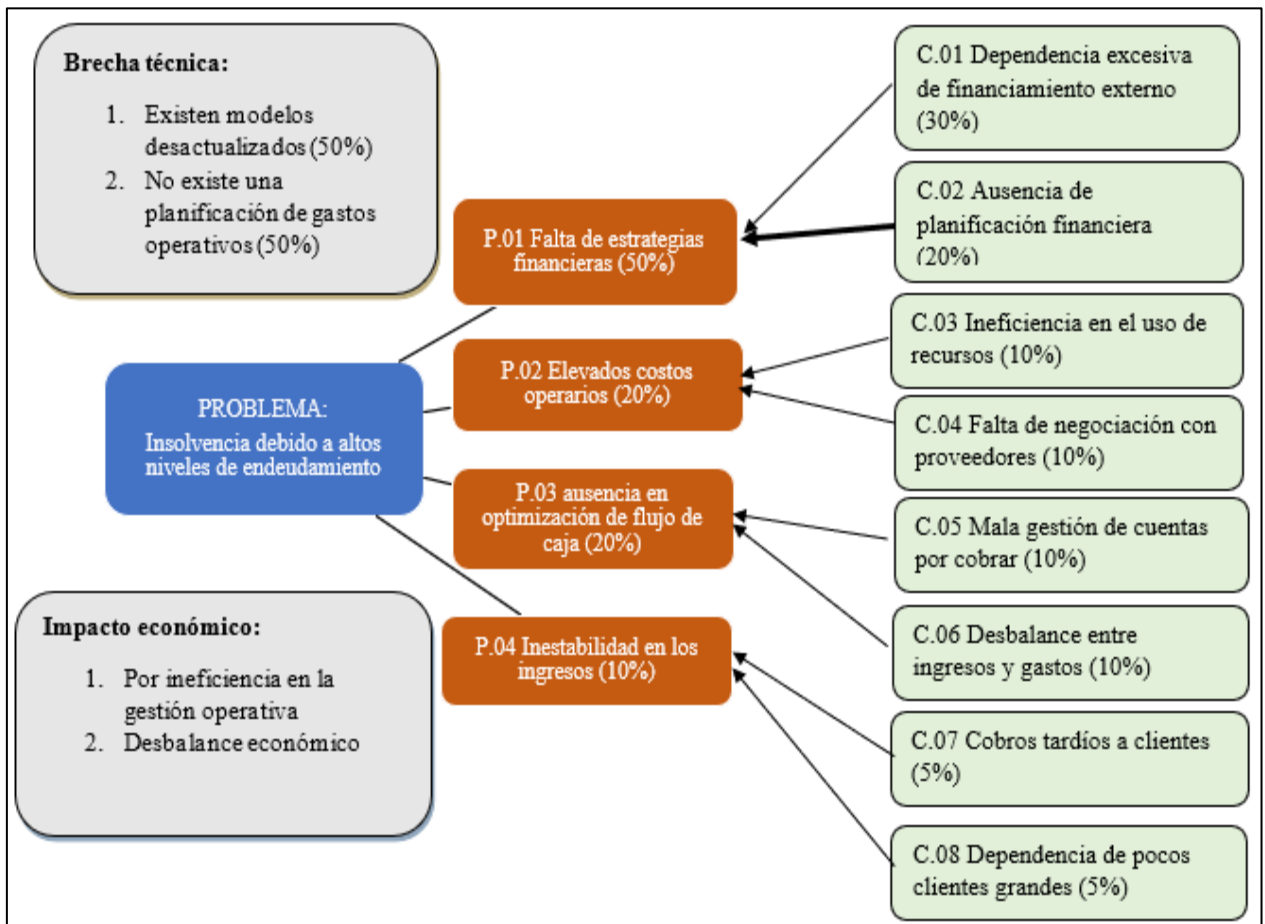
Brecha técnica:

1. Existen modelos desactualizados (50%)
2. No existe una planificación de gastos operativos (50%)

P.01 Falta de estrategias financieras (50%)

C.01 Dependencia excesiva de financiamiento externo (30%)

C.02 Ausencia de planificación financiera (20%)

C.03 Ineficiencia en el uso de recursos (10%)

P.02 Elevados costos operarios (20%)

PROBLEMA:
Insolvencia debido a altos niveles de endeudamiento

C.04 Falta de negociación con proveedores (10%)

P.03 ausencia en optimización de flujo de caja (20%)

C.05 Mala gestión de cuentas por cobrar (10%)

Impacto económico:

1. Por ineficiencia en la gestión operativa
2. Desbalance económico

P.04 Inestabilidad en los ingresos (10%)

C.06 Desbalance entre ingresos y gastos (10%)

C.07 Cobros tardíos a clientes (5%)

C.08 Dependencia de pocos clientes grandes (5%)